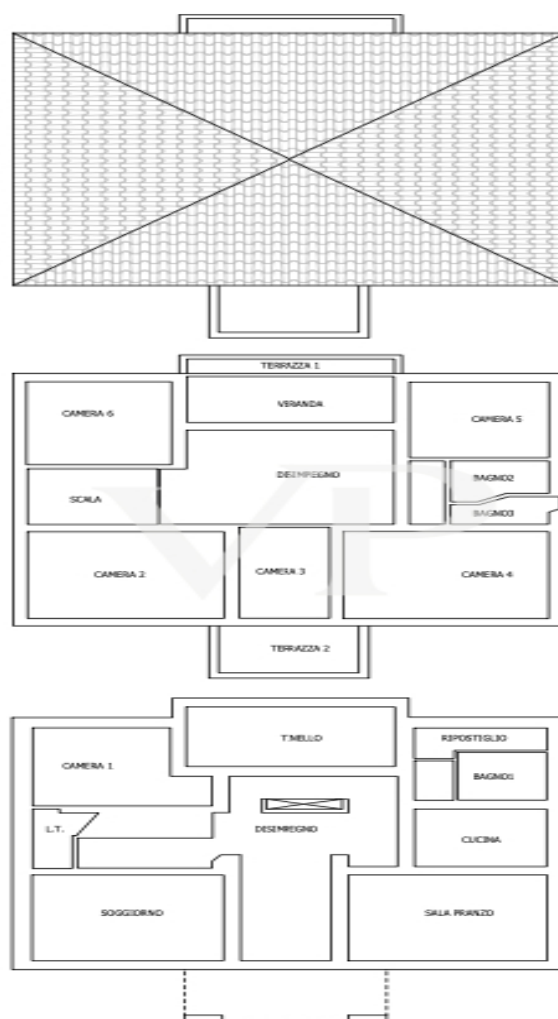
TERRAZZA 1

CAMERA 6

VERANDA

CAMERA 5

DISIMPEGNO

SCALA

BAGNO2

BAGNO3

CAMERA 2

CAMERA 3

CAMERA 4

TERRAZZA 2

T'NELLO

RIPOSTIGLIO

CAMERA 1

BAGNO1

L.T.

DISIMPEGNO

CUCINA

SOGGIORNO

SALA PRANZO

VP